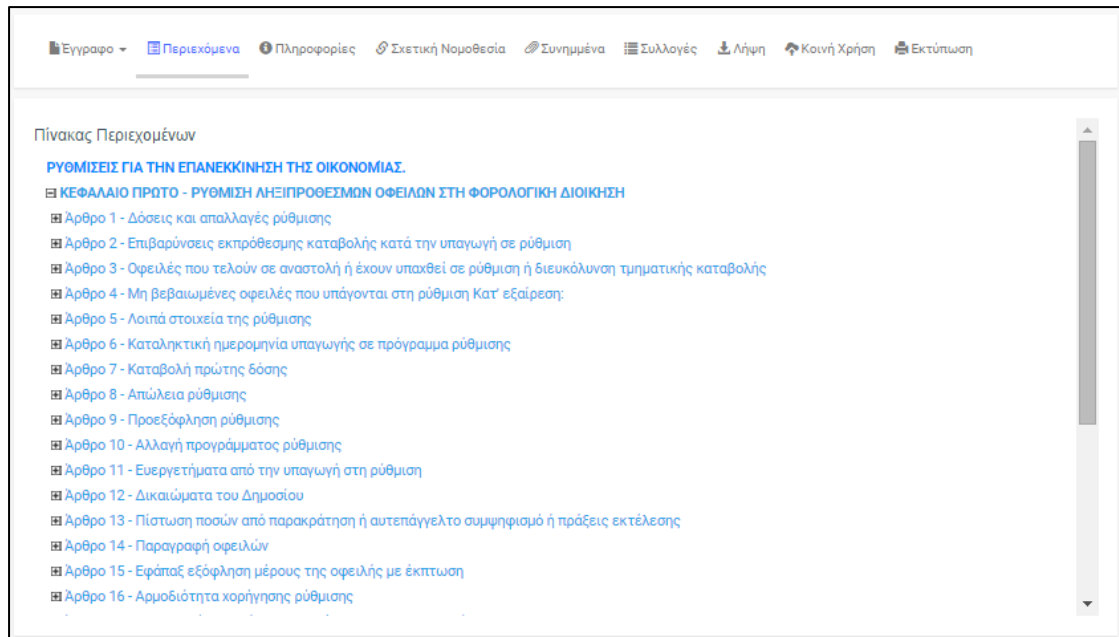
Έγγραφο ▾ Περιεχόμενα Πληροφορίες Σχετική Νομοθεσία Συνημμένα Συλλογές Λήψη Κοινή Χρήση Εκτύπωση

Πίνακας Περιεχομένων

ΡΥΘΜΙΣΕΙΣ ΓΙΑ ΤΗΝ ΕΠΑΝΕΚΚΙΝΗΣΗ ΤΗΣ ΟΙΚΟΝΟΜΙΑΣ.

ΚΕΦΑΛΑΙΟ ΠΡΩΤΟ - ΡΥΘΜΙΣΗ ΛΗΞΙΠΡΟΘΕΣΜΩΝ ΟΦΕΙΛΩΝ ΣΤΗ ΦΟΡΟΛΟΓΙΚΗ ΔΙΟΙΚΗΣΗ

Άρθρο 1 - Δόσεις και απαλλαγές ρύθμισης

Άρθρο 2 - Επιβαρύνσεις εκπρόθεσμης καταβολής κατά την υπαγωγή σε ρύθμιση

Άρθρο 3 - Οφειλές που τελούν σε αναστολή ή έχουν υπαχθεί σε ρύθμιση ή διευκόλυνση τμηματικής καταβολής

Άρθρο 4 - Μη βεβαιωμένες οφειλές που υπάγονται στη ρύθμιση Κατ' εξαίρεση:

Άρθρο 5 - Λοιπά στοιχεία της ρύθμισης

Άρθρο 6 - Καταληκτική ημερομηνία υπαγωγής σε πρόγραμμα ρύθμισης

Άρθρο 7 - Καταβολή πρώτης δόσης

Άρθρο 8 - Απώλεια ρύθμισης

Άρθρο 9 - Προεξόφληση ρύθμισης

Άρθρο 10 - Αλλαγή προγράμματος ρύθμισης

Άρθρο 11 - Ευεργετήματα από την υπαγωγή στη ρύθμιση

Άρθρο 12 - Δικαιώματα του Δημοσίου

Άρθρο 13 - Πίστωση ποσών από παρακράτηση ή αυτεπάγγελτο συμψηφισμό ή πράξεις εκτέλεσης

Άρθρο 14 - Παραγραφή οφειλών

Άρθρο 15 - Εφάπαξ εξόφληση μέρους της οφειλής με έκπτωση

Άρθρο 16 - Αρμοδιότητα χορήγησης ρύθμισης